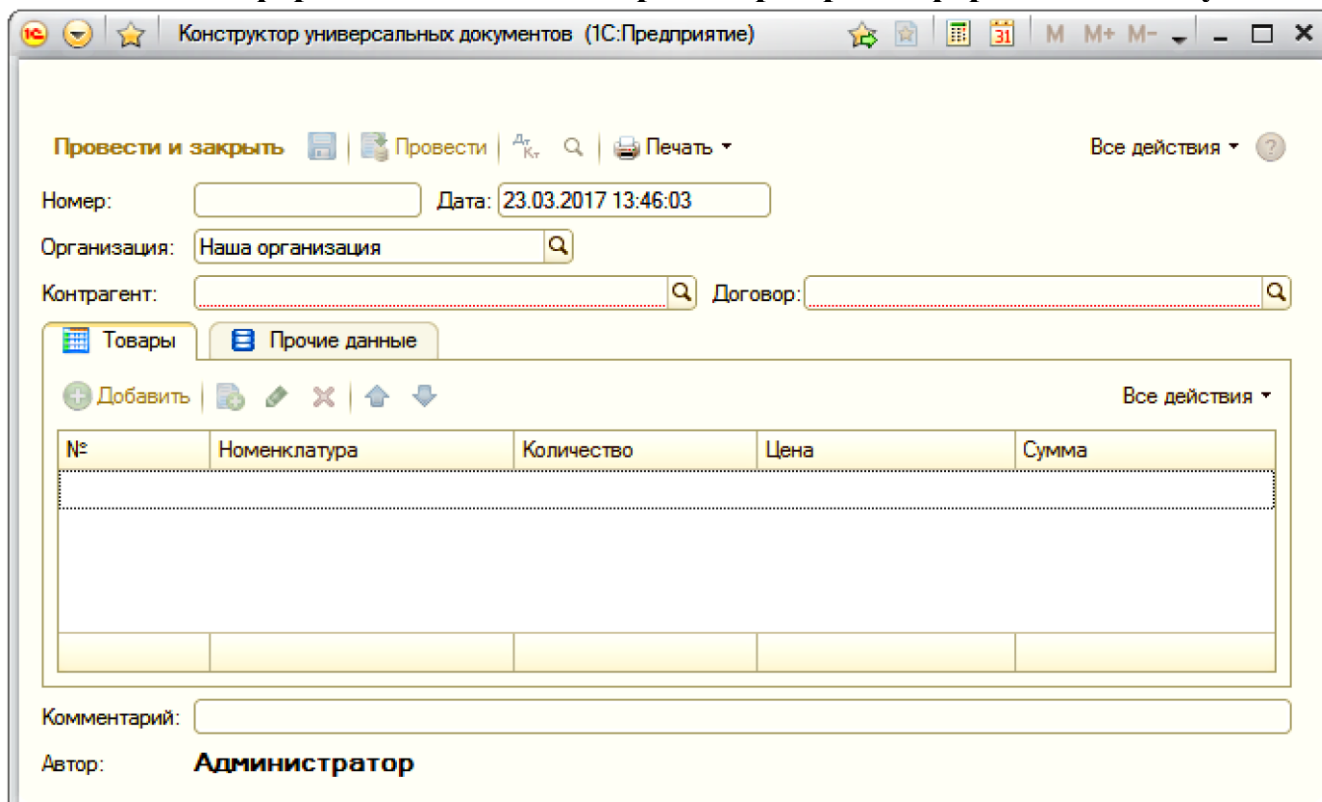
Конструктор универсальных документов (1С:Предприятие)

M M+ M-

Провести и закрыть | Провести | $^{Дт}_{Кт}$ | Печать ▾

Все действия ▾ ?

Номер:

Дата: 23.03.2017 13:46:03

Организация: Наша организация

Контрагент:

Договор:

Товары | Прочие данные

Добавить

Все действия ▾

| № | Номенклатура | Количество | Цена | Сумма |
|---|---|---|---|---|
| | | | | |
| | | | | |

Комментарий:

Автор: Администратор